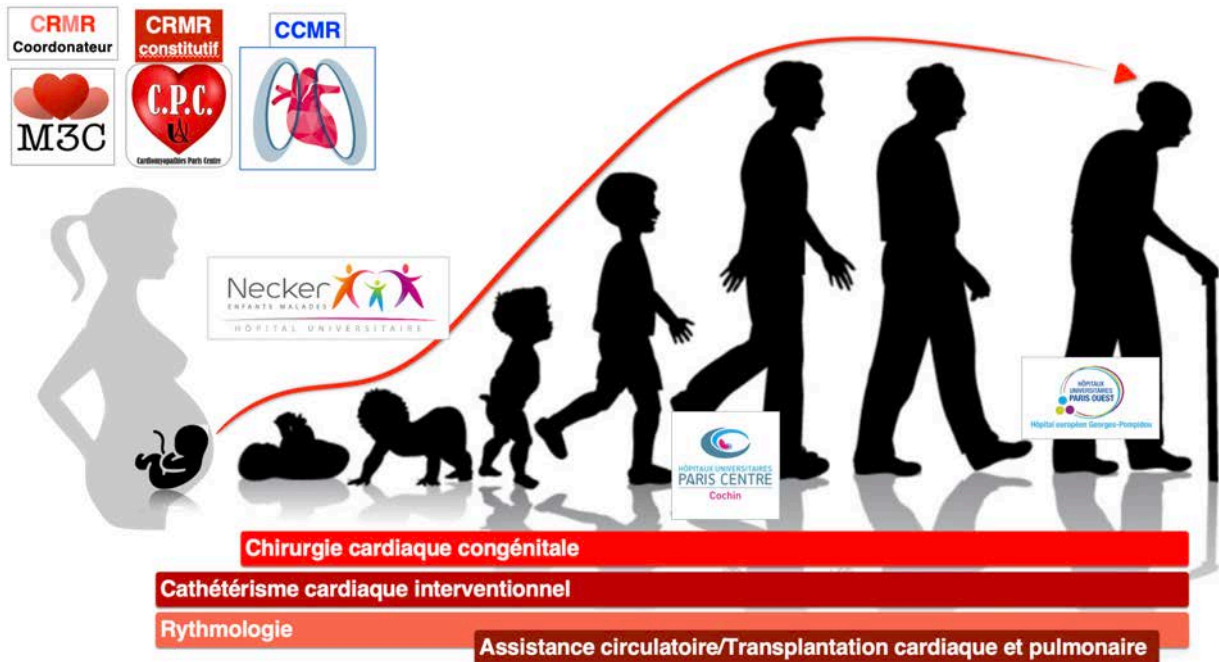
CRMR
Coordonateur

M3C

CRMR
constitutif

C.P.C.

Cardiomyopathies Paris Centre

CCMR

Necker
ENFANTS MALADES
HÔPITAL UNIVERSITAIRE

HÔPITAUX UNIVERSITAIRES
PARIS CENTRE
Cochin

HÔPITAUX UNIVERSITAIRES
PARIS OUEST
Hôpital européen Georges-Pompidou

Chirurgie cardiaque congénitale
Cathétérisme cardiaque interventionnel
Rythmologie
Assistance circulatoire/Transplantation cardiaque et pulmonaire